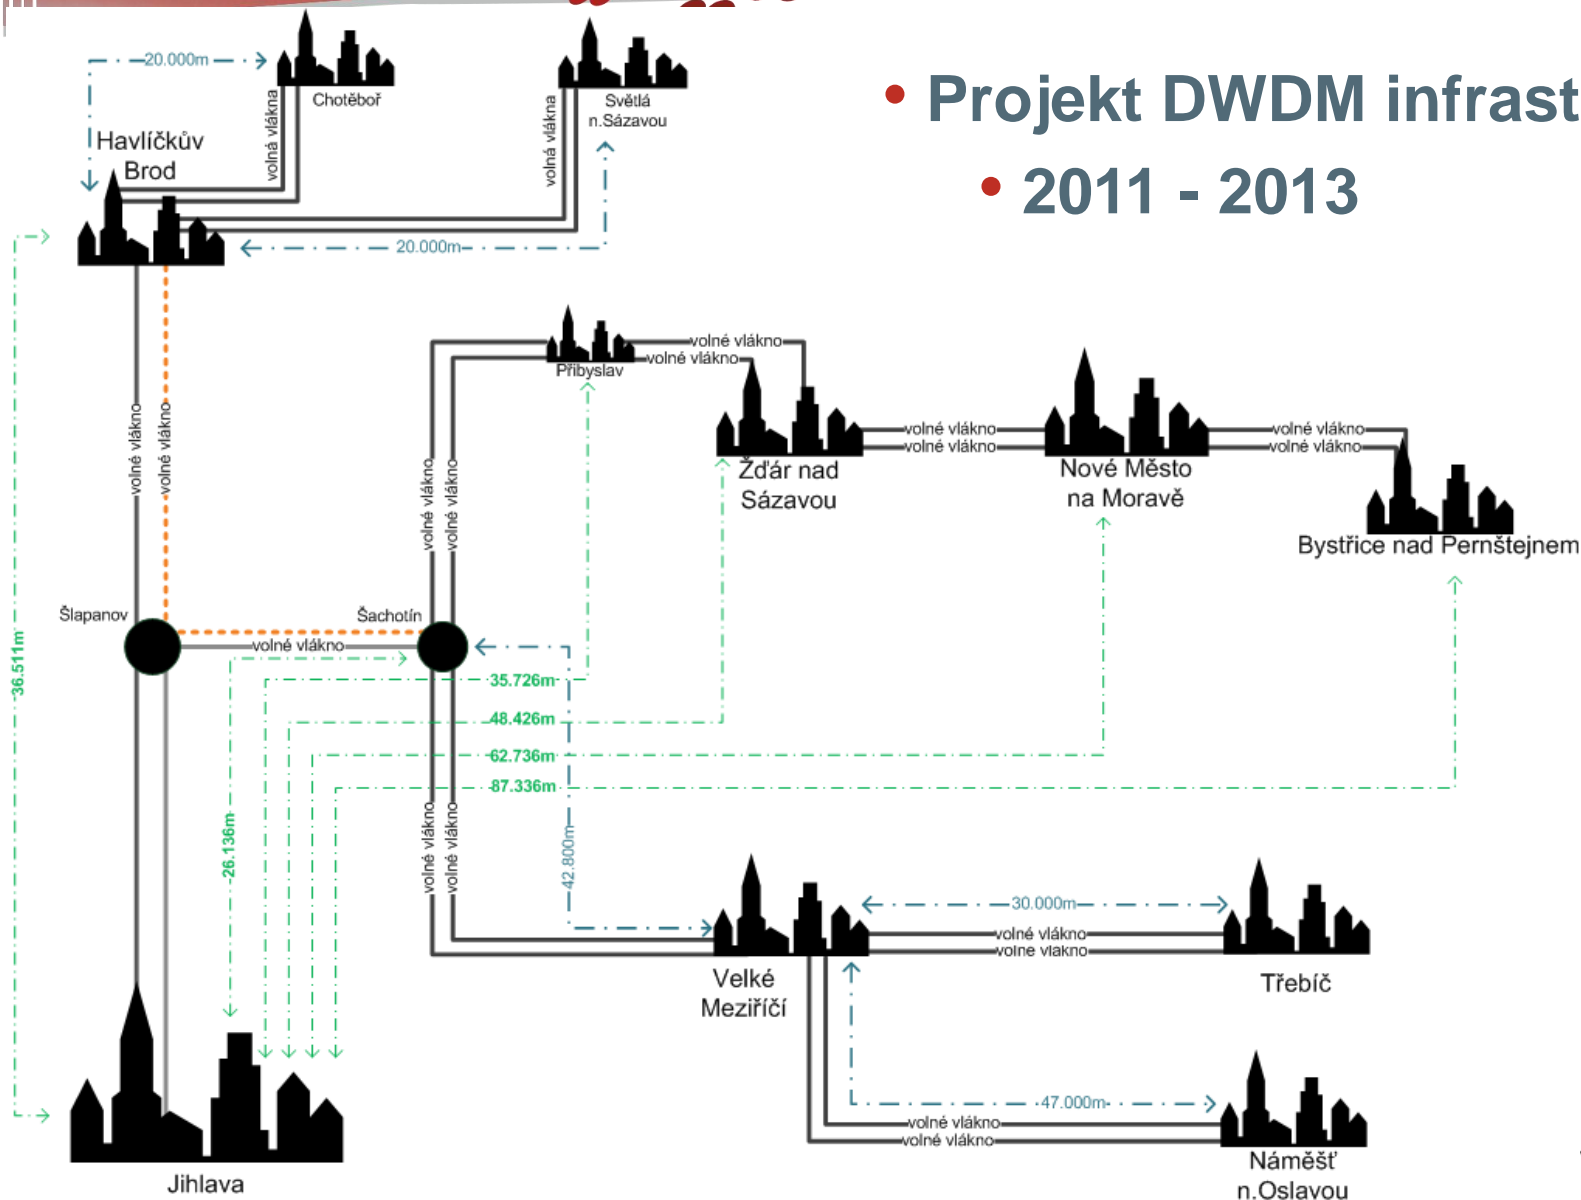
• Projekt DWDM infrast
• 2011 - 2013

20.000m
Chotěboř
volná vlákna
Světlá n.Sázavou
volná vlákna
Havlíčkův Brod
20.000m
36.511m
volné vlákno
volné vlákno
Přibyslav
volné vlákno
volné vlákno
Žďár nad Sázavou
volné vlákno
volné vlákno
Nové Město na Moravě
volné vlákno
volné vlákno
Bystřice nad Pernštejnem
volné vlákno
volné vlákno
Šlapanov
Šachotín
volné vlákno
35.726m
48.426m
62.736m
87.336m
26.136m
42.800m
volné vlákno
volné vlákno
30.000m
volné vlákno
volné vlákno
Velké Meziříčí
Třebíč
47.000m
volné vlákno
volné vlákno
Jihlava
Náměšť n.Oslavou